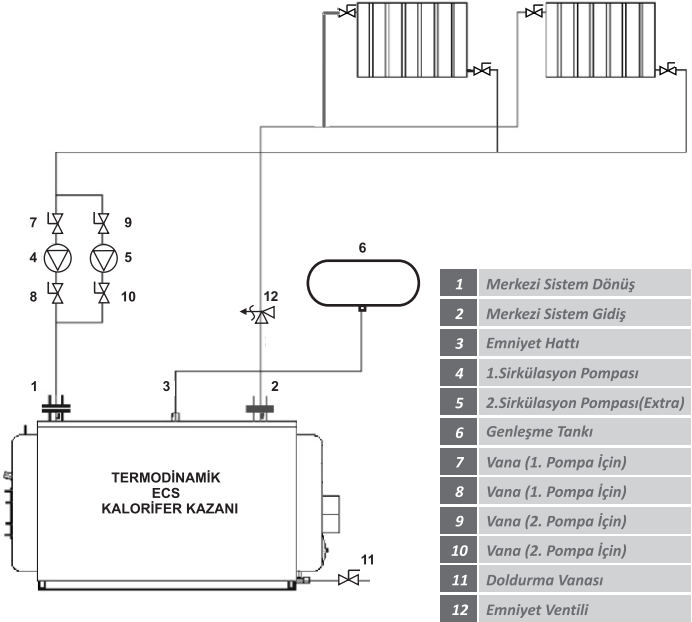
7
9
4
5
8
10
6
12
1
3
2
TERMODİNAMİK
ECS
KALORİFER KAZANI
11

| | |
|---|---|
| 1 | Merkezi Sistem Dönüş |
| 2 | Merkezi Sistem Gidiş |
| 3 | Emniyet Hattı |
| 4 | 1.Sirkülasyon Pompası |
| 5 | 2.Sirkülasyon Pompası(Extra) |
| 6 | Genleşme Tankı |
| 7 | Vana (1. Pompa İçin) |
| 8 | Vana (1. Pompa İçin) |
| 9 | Vana (2. Pompa İçin) |
| 10 | Vana (2. Pompa İçin) |
| 11 | Doldurma Vanası |
| 12 | Emniyet Ventili |